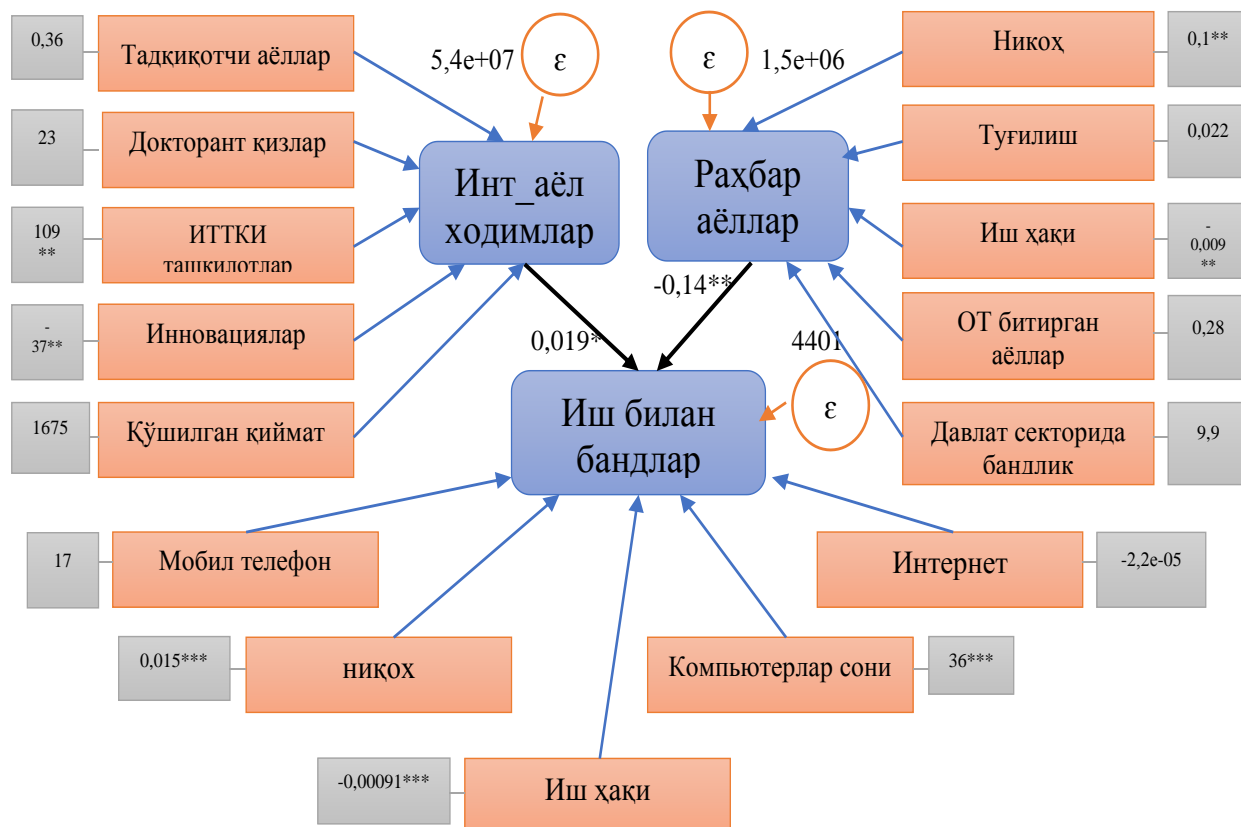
0,36
Тадқиқотчи аёллар

23
Докторант қизлар

109 **
ИТТКИ ташкилотлар

-37**
Инновациялар

1675
Қўшилган қиймат

5,4e+07
ε

Инт_аёл ходимлар

ε
1,5e+06

Раҳбар аёллар

Никоҳ
0,1**

Туғилиш
0,022

Иш ҳақи
-0,009 **

ОТ битирган аёллар
0,28

Давлат секторида банлик
9,9

-0,14**
0,019*
4401

Иш билан бандлар
ε

17
Мобил телефон

Интернет
-2,2e-05

0,015***
ниқох

Компьютерлар сони
36***

-0,00091***
Иш ҳақи